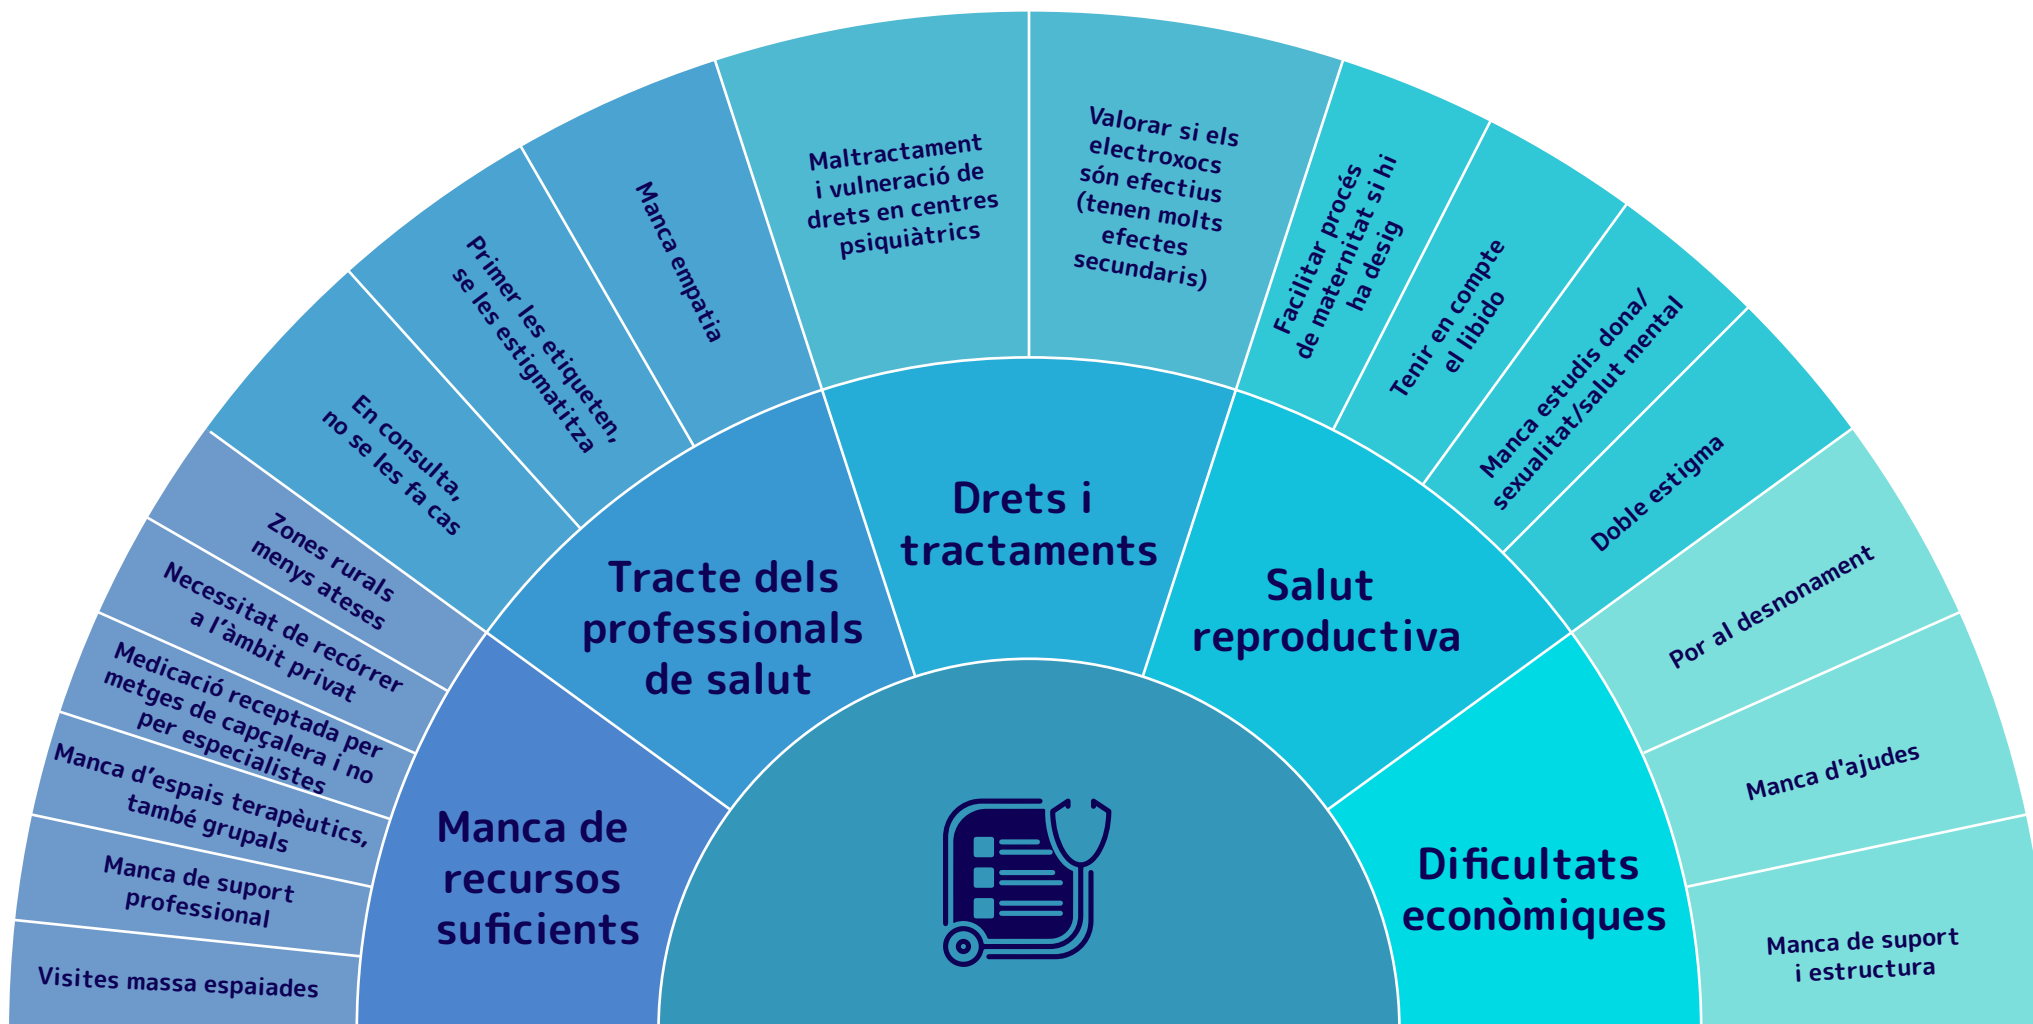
Manca de recursos suficients

Visites massa espaiades

Manca de suport professional

Manca d'espais terapèutics, també grupals

Medicació receptada per metges de capçalera i no per especialistes

Necessitat de recórrer a l'àmbit privat

Zones rurals menys ateses

Tracte dels professionals de salut

En consulta, no se les fa cas

Primer les etiqueten, se les estigmatitza

Manca empatia

Drets i tractaments

Maltractament i vulneració de drets en centres psiquiàtrics

Valorar si els electroxocs són efectius (tenen molts efectes secundaris)

Salut reproductiva

Facilitar procés de maternitat si hi ha desig

Tenir en compte el libido

Manca estudis dona/ sexualitat/salut mental

Doble estigma

Dificultats econòmiques

Por al desnonament

Manca d'ajudes

Manca de suport i estructura